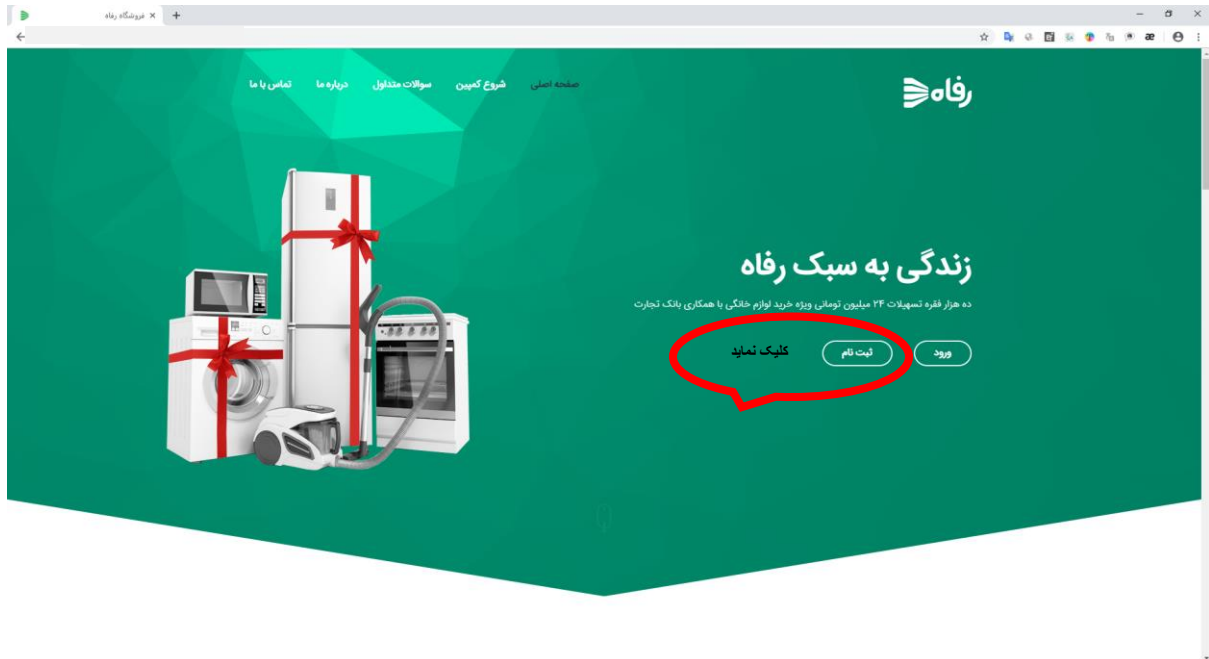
فروشگاه رفاه ×

رفاه

صفحه اصلی شروع کمپین سوالات متداول درباره ما تماس با ما

زندگی به سبک رفاه

ده هزار فقره تسهیلات ۲۴ میلیون تومانی ویژه خرید لوازم خانگی با همکاری بانک تجارت

ورود ثبت نام

کلیک نمایید